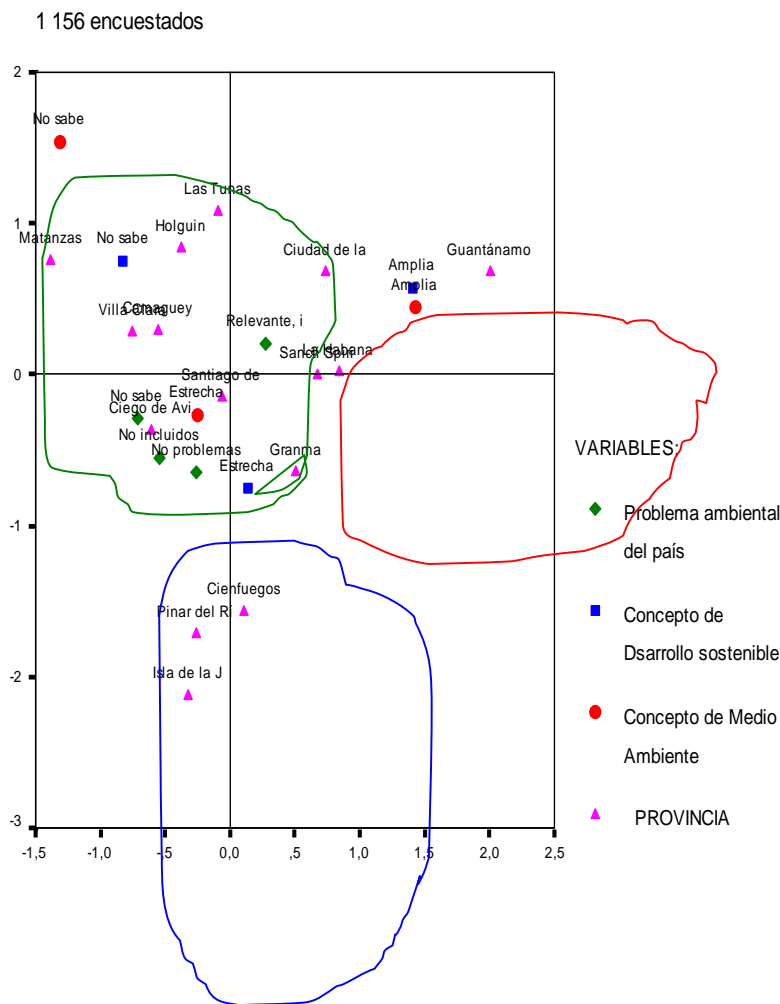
1 156 encuestados

2

1

0

-1

-2

-3

-1,5 -1,0 -,5 0,0 ,5 1,0 1,5 2,0 2,5

No sabe

Las Tunas

Matanzas

No sabe

Holguin

Ciudad de la

Guantánamo

Amplia

Amplia

Villa Clara

Camaguey

Relevante, i

La Habana

Sancti Spiri

Santiago de

Estrecha

No sabe

Ciego de Avi

No incluidos

No problemas

Granma

Estrecha

Cienfuegos

Pinar del R

Isla de la J

VARIABLES:

Problema ambiental del país

Concepto de Dsarrollo sostenible

Concepto de Medio Ambiente

PROVINCIA